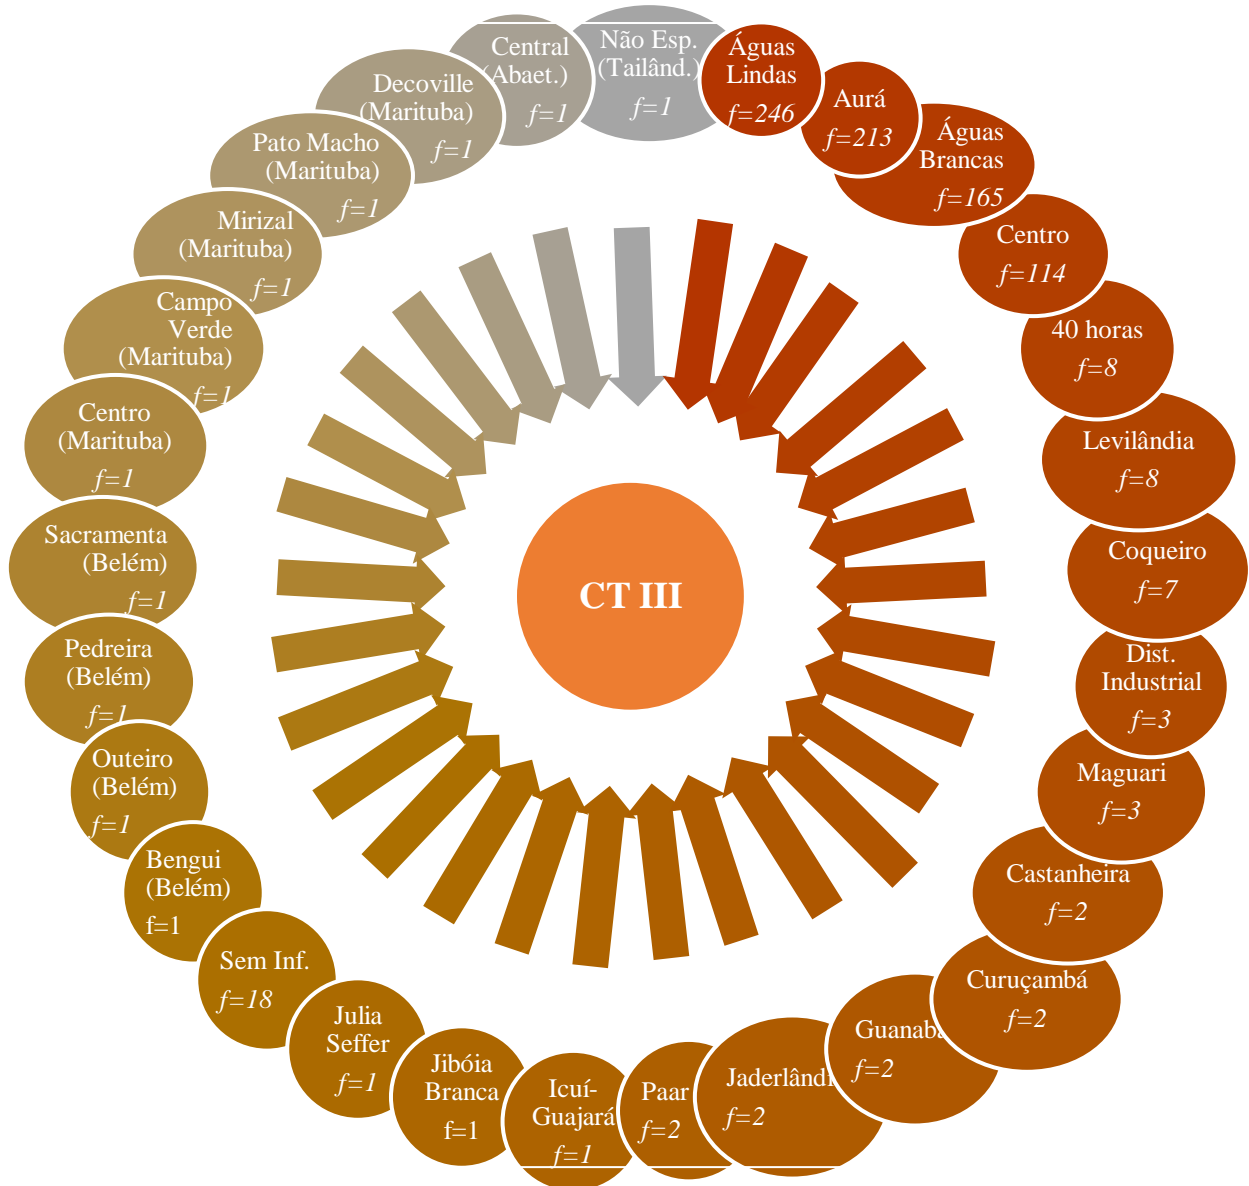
Central (Abaet.) f=1

Não Esp. (Tailând.) f=1

Águas Lindas f=246

Aurá f=213

Águas Brancas f=165

Centro f=114

40 horas f=8

Levilândia f=8

Coqueiro f=7

Dist. Industrial f=3

Maguari f=3

Castanheira f=2

Curuçambá f=2

Guanaba f=2

Jaderlândi f=2

Paar f=2

Icuí-Guajará f=1

Jibóia Branca f=1

Julia Seffer f=1

Sem Inf. f=18

Bengui (Belém) f=1

Outeiro (Belém) f=1

Pedreira (Belém) f=1

Sacramenta (Belém) f=1

Centro (Marituba) f=1

Campo Verde (Marituba) f=1

Mirizal (Marituba) f=1

Pato Macho (Marituba) f=1

Decoville (Marituba) f=1

CT III